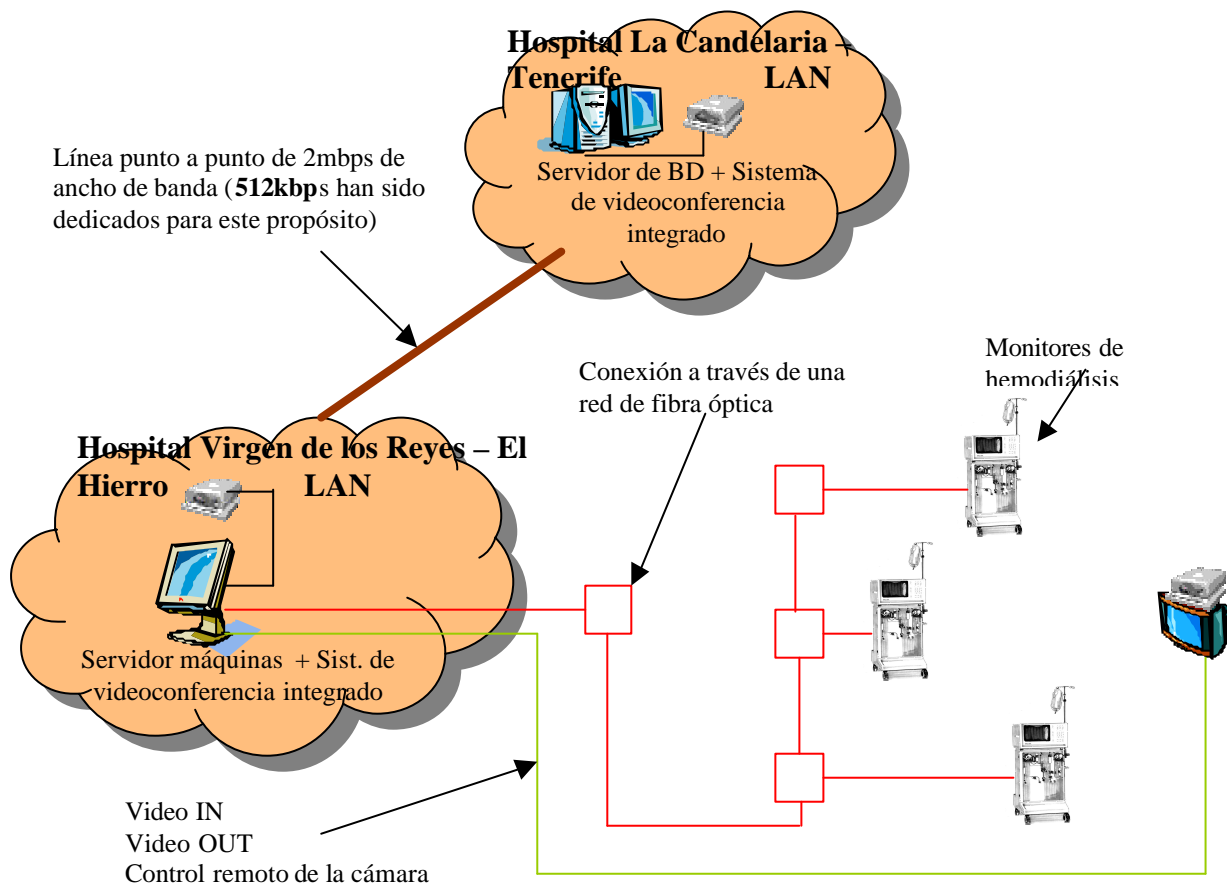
Hospital La Candelaria – Tenerife LAN

Servidor de BD + Sistema de videoconferencia integrado

Línea punto a punto de 2mbps de ancho de banda (**512kbp**s han sido dedicados para este propósito)

Monitores de hemodiálisis

Conexión a través de una red de fibra óptica

Hospital Virgen de los Reyes – El Hierro LAN

Servidor máquinas + Sist. de videoconferencia integrado

Video IN
Video OUT
Control remoto de la cámara